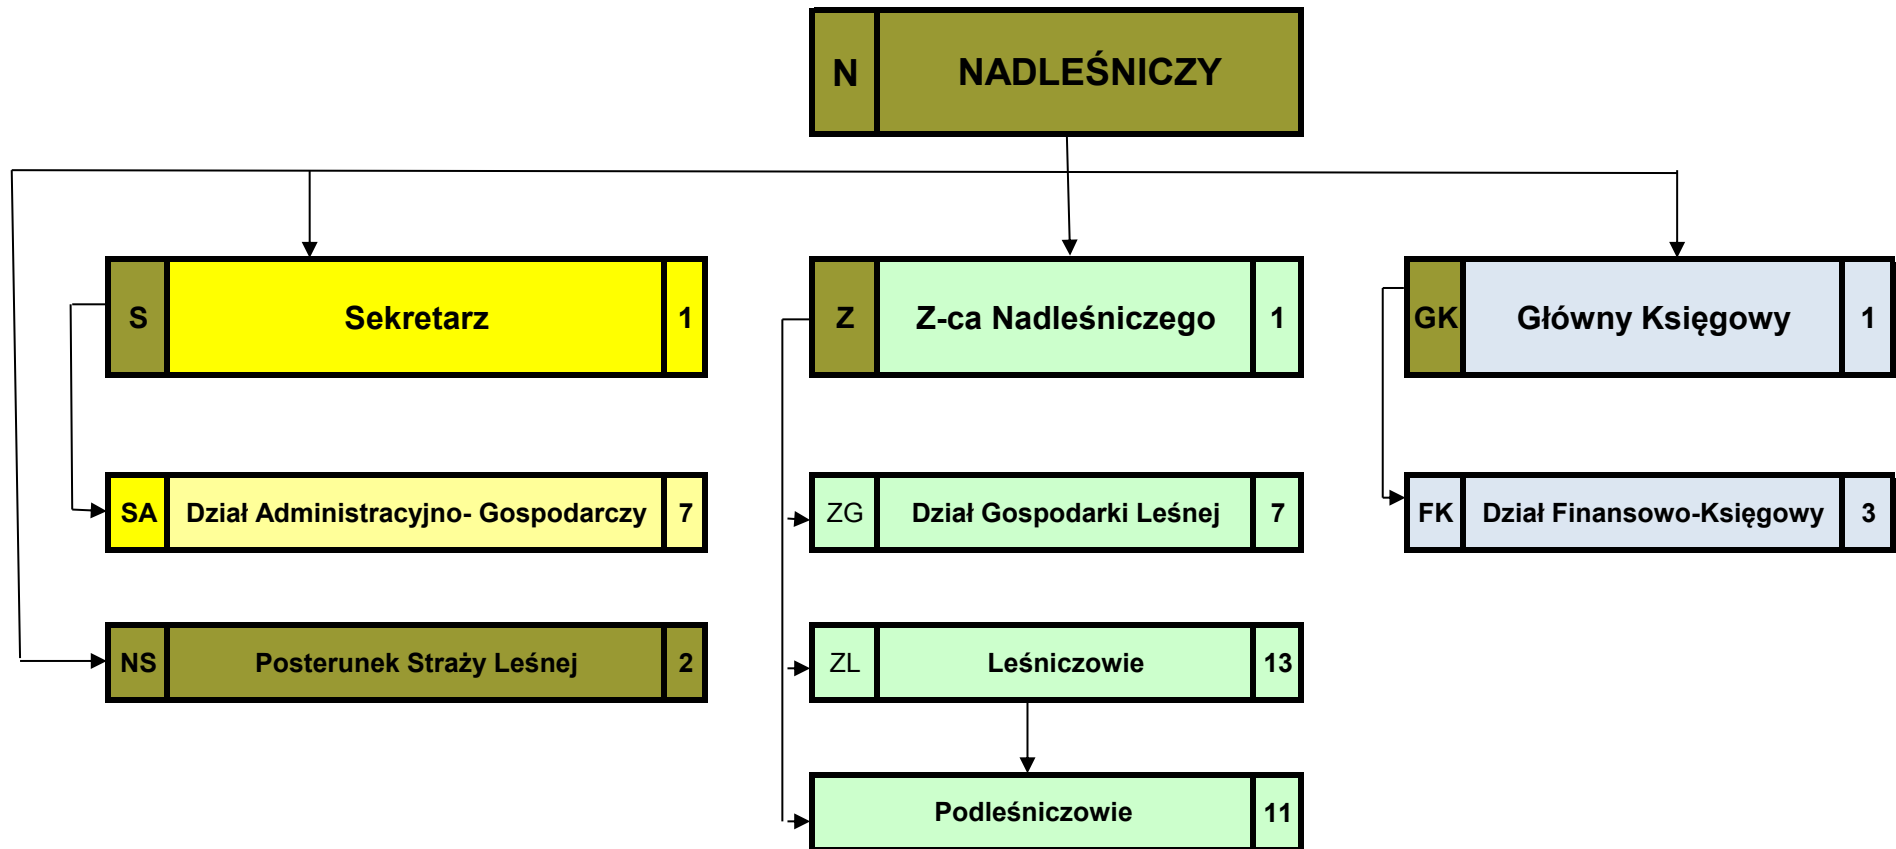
N NADLEŚNICZY

S Sekretarz 1

Z Z-ca Nadleśniczego 1

GK Główny Księgowy 1

SA Dział Administracyjno- Gospodarczy 7

ZG Dział Gospodarki Leśnej 7

FK Dział Finansowo-Księgowy 3

NS Posterunek Straży Leśnej 2

ZL Leśniczowie 13

Podleśniczowie 11